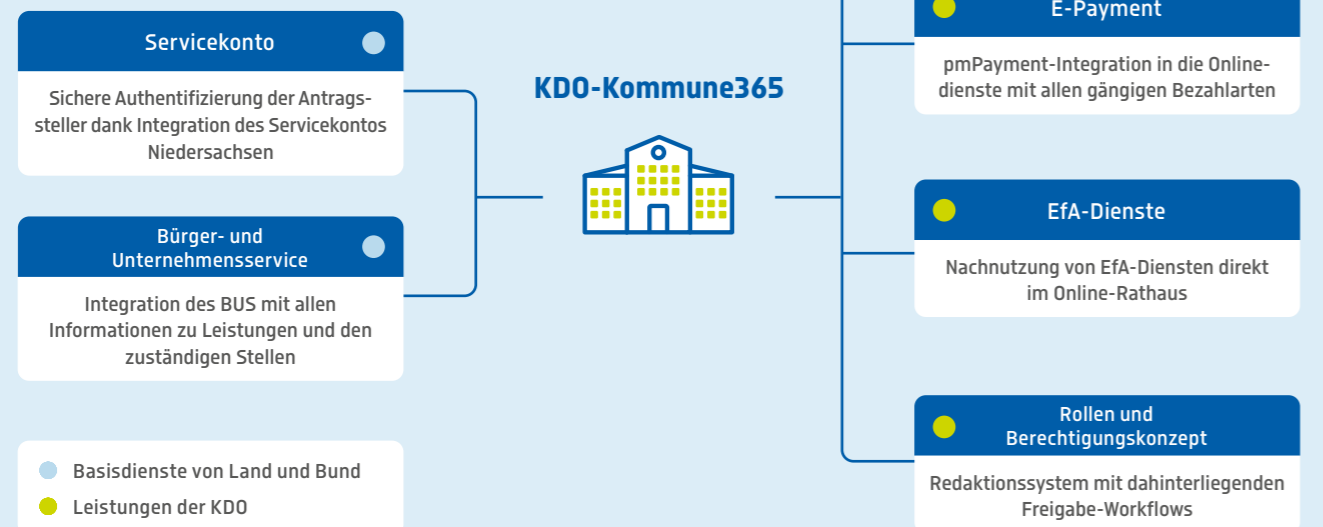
Servicekonto

Sichere Authentifizierung der Antragssteller dank Integration des Servicekontos Niedersachsen

Bürger- und Unternehmensservice

Integration des BUS mit allen Informationen zu Leistungen und den zuständigen Stellen

Basisdienste von Land und Bund

Leistungen der KDO

KDO-Kommune365

E-Payment

pmPayment-Integration in die Onlinedienste mit allen gängigen Bezahlarten

EfA-Dienste

Nachnutzung von EfA-Diensten direkt im Online-Rathaus

Rollen und Berechtigungskonzept

Redaktionssystem mit dahinterliegenden Freigabe-Workflows